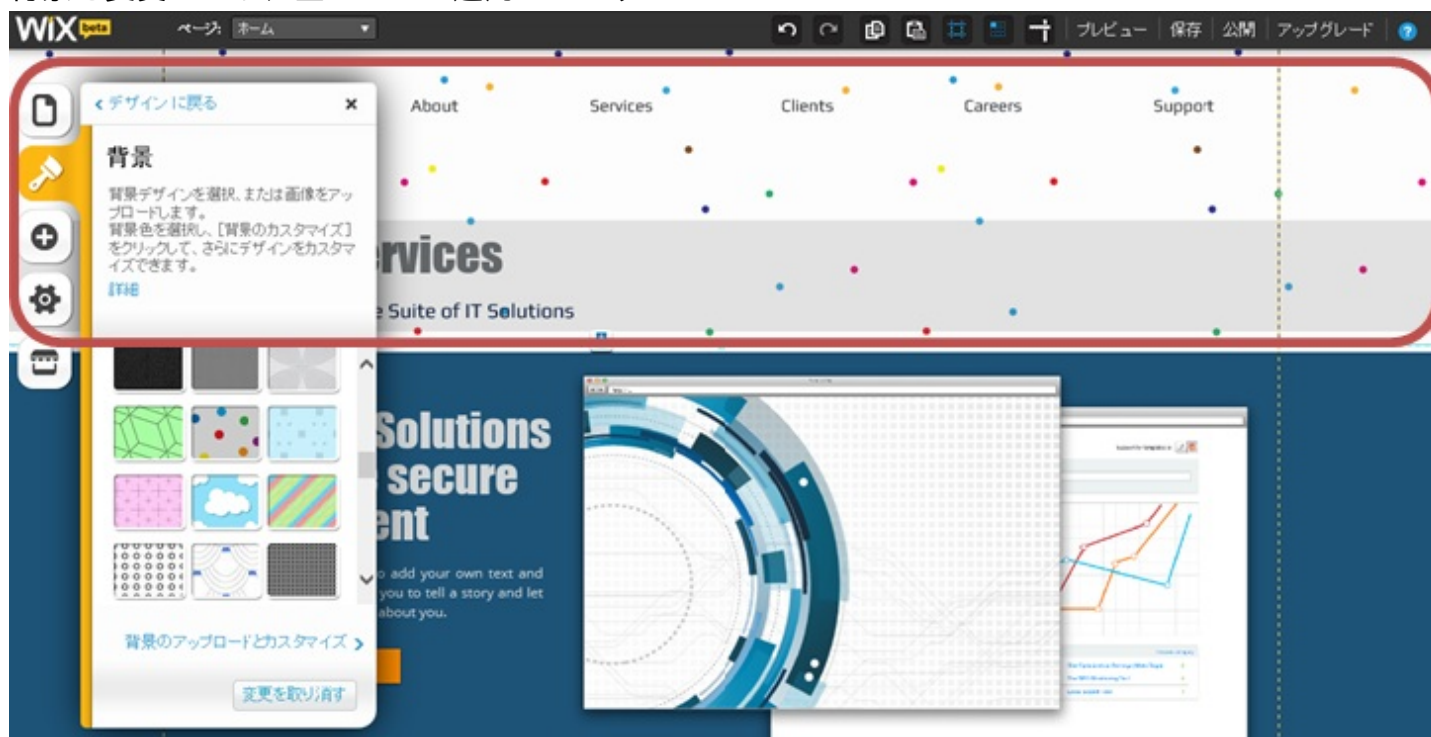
WiX beta ページ: ホーム

プレビュー 保存 公開 アップグレード

About Services Clients Careers Support

‹ デザインに戻る ×

背景

背景デザインを選択、または画像をアップロードします。
背景色を選択し、[背景のカスタマイズ]をクリックして、さらにデザインをカスタマイズできます。

詳細

rvices

e Suite of IT Solutions

Solutions
secure
ent

o add your own text and
you to tell a story and let
about you.

背景のアップロードとカスタマイズ ›

変更を取り消す